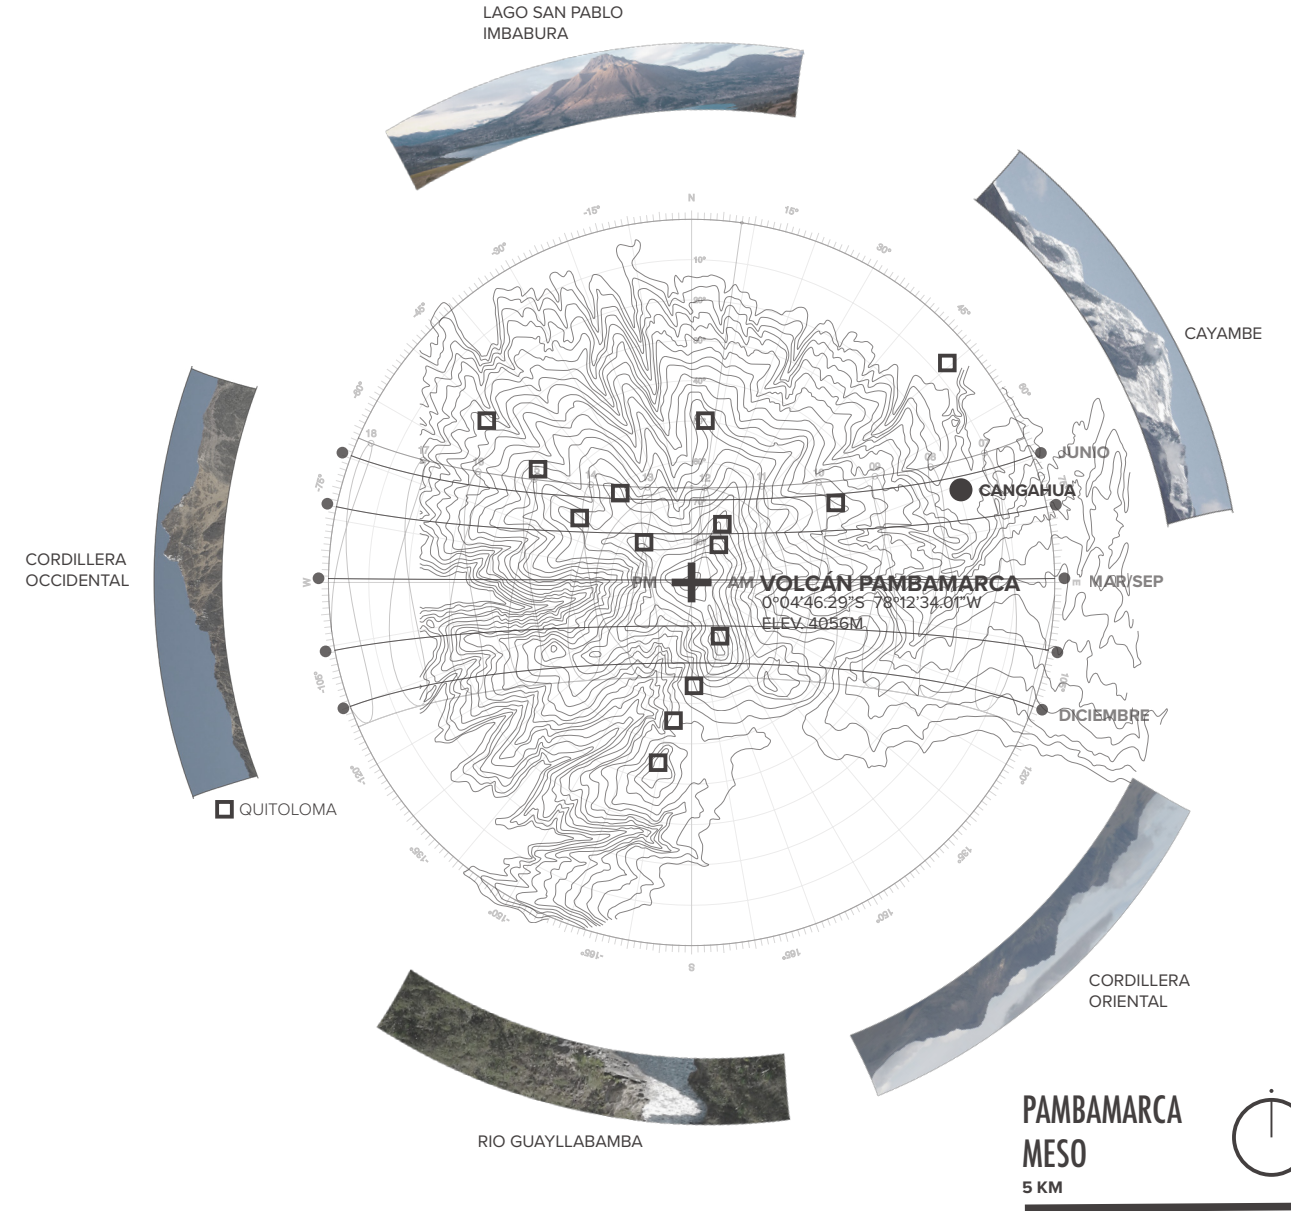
LAGO SAN PABLO
IMBABURA

N
-15°
15°
-30°
30°
-45°
45°
-60°
60°
-75°
W
-105°
-120°
-135°
-150°
-165°
S
165°
150°
135°
120°

CAYAMBE

18

JUNIO

CANGAHUA

CORDILLERA
OCCIDENTAL

PM
AM
VOLCÁN PAMBAMARCA
0°04'46.29"S 78°12'34.01"W
ELEV. 4056M

MAR/SEP

DICIEMBRE

QUITOLOMA

CORDILLERA
ORIENTAL

RIO GUAYLLABAMBA

PAMBAMARCA
MESO
5 KM